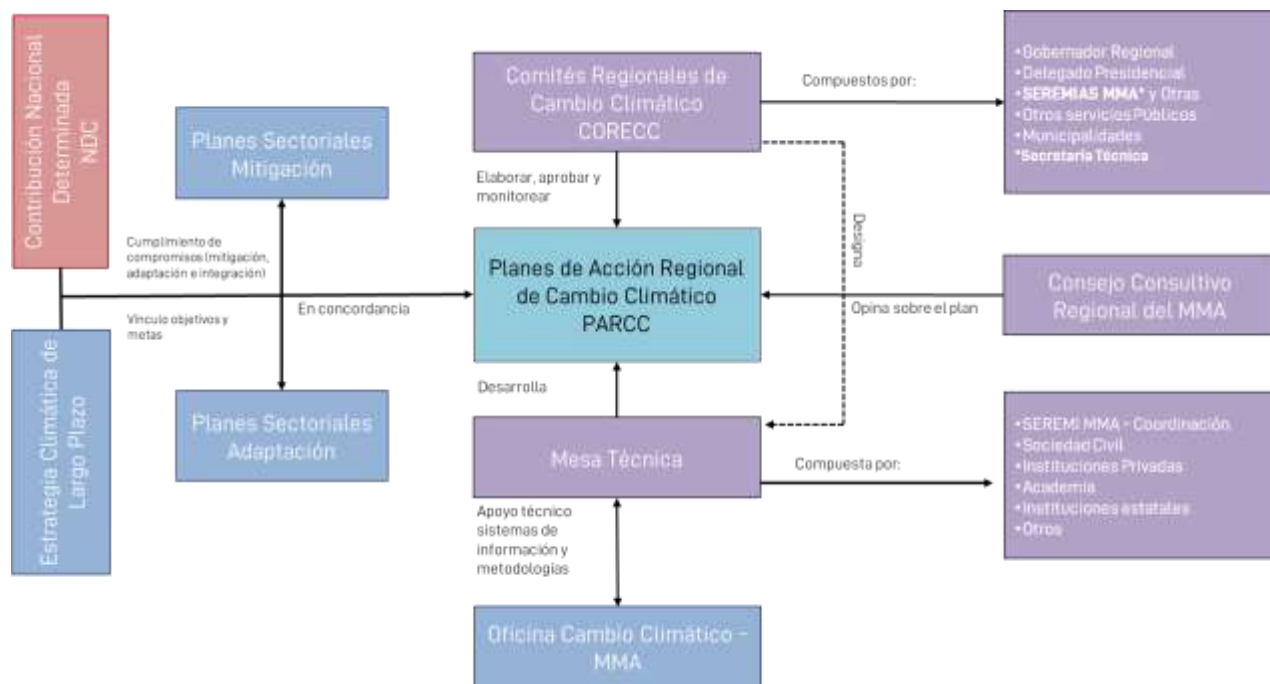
Contribución Nacional Determinada NDC

Planes Sectoriales Mitigación

Comités Regionales de Cambio Climático CORECC

Compuestos por:

•Gobernador Regional
•Delegado Presidencial
•SEREMIAS MMA* y Otras
•Otros servicios Públicos
•Municipalidades
*Secretaría Técnica

Elaborar, aprobar y monitorear

Designa

Cumplimiento de compromisos (mitigación, adaptación e integración)

Planes de Acción Regional de Cambio Climático PARCC

Consejo Consultivo Regional del MMA

En concordancia

Opina sobre el plan

Vínculo objetivos y metas

Estrategia Climática de Largo Plazo

Desarrolla

Planes Sectoriales Adaptación

Mesa Técnica

Compuesta por:

•SEREMI MMA - Coordinación
•Sociedad Civil
•Instituciones Privadas
•Academia
•Instituciones estatales
•Otros

Apoyo técnico sistemas de información y metodologías

Oficina Cambio Climático - MMA